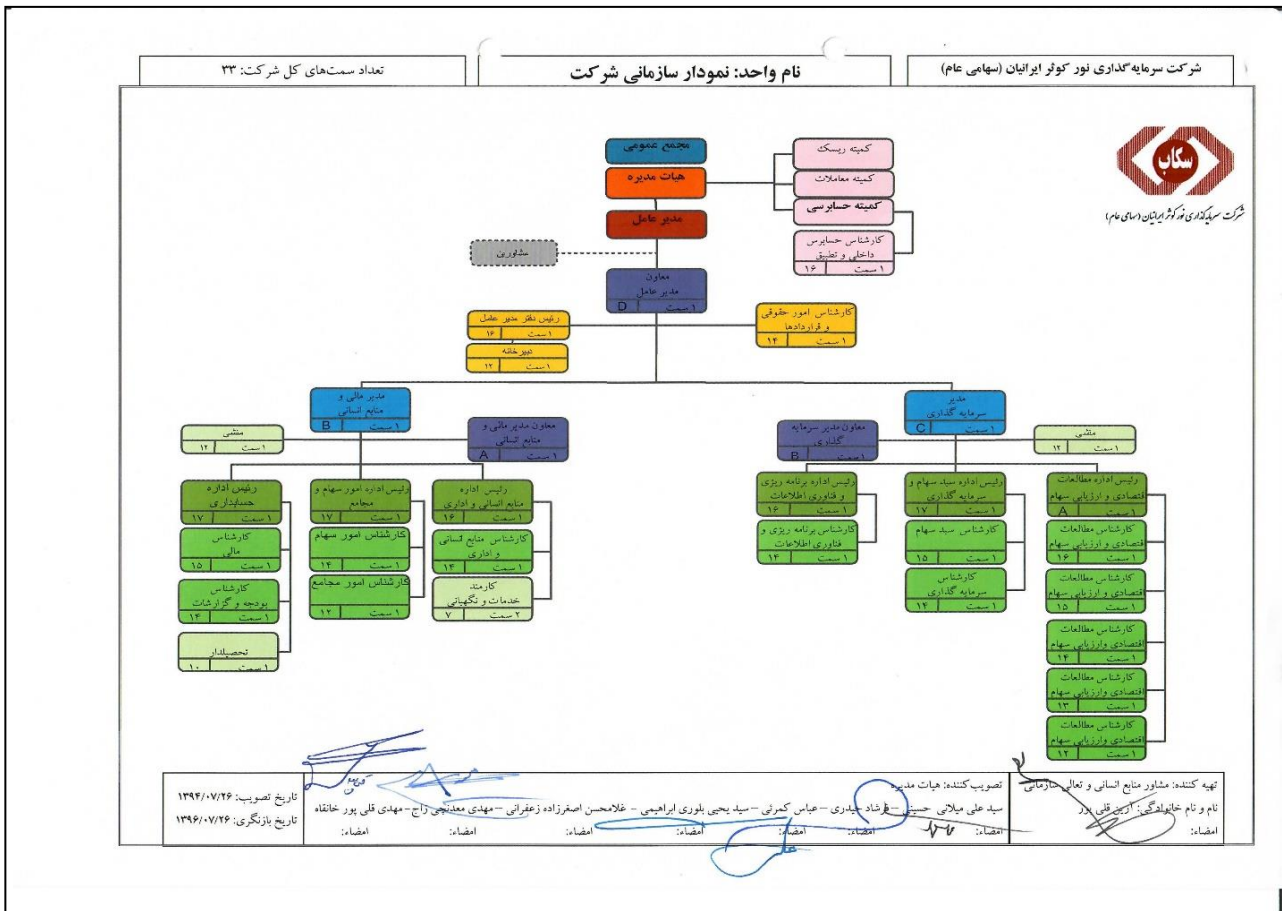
شرکت سرمایه‌گذاری نور کوثر ایرانیان (سهامی عام)

نام واحد: نمودار سازمانی شرکت

تعداد سمت‌های کل شرکت: ۳۳

سکاب
شرکت سرمایه‌گذاری نور کوثر ایرانیان (سهامی عام)

مجمع عمومی

هیات مدیره

مدیر عامل

کمیته ریسک

کمیته معاملات

کمیته حسابرسی

کارشناس حسابرس داخلی و تطبیق
۱ سمت | ۱۶

مشاوران

معاون مدیر عامل
۱ سمت | D

رئیس دفتر مدیر عامل
۱ سمت | ۱۶

دبیرخانه
۱ سمت | ۱۲

کارشناس امور حقوقی و قراردادها
۱ سمت | ۱۴

مدیر مالی و منابع انسانی
۱ سمت | B

منشی
۱ سمت | ۱۲

معاون مدیر مالی و منابع انسانی
۱ سمت | A

رئیس اداره حسابداری
۱ سمت | ۱۷

کارشناس مالی
۱ سمت | ۱۵

کارشناس بودجه و گزارشات
۱ سمت | ۱۴

تحصیلدار
۱ سمت | ۱۰

رئیس اداره امور سهام و مجامع
۱ سمت | ۱۷

کارشناس امور سهام
۱ سمت | ۱۴

کارشناس امور مجامع
۱ سمت | ۱۲

رئیس اداره منابع انسانی و اداری
۱ سمت | ۱۶

کارشناس منابع انسانی و اداری
۱ سمت | ۱۴

کارمند خدمات و نگهبانی
۲ سمت | ۷

مدیر سرمایه گذاری
۱ سمت | C

منشی
۱ سمت | ۱۲

معاون مدیر سرمایه گذاری
۱ سمت | B

رئیس اداره برنامه ریزی و فناوری اطلاعات
۱ سمت | ۱۶

کارشناس برنامه ریزی و فناوری اطلاعات
۱ سمت | ۱۴

رئیس اداره سبد سهام و سرمایه گذاری
۱ سمت | ۱۷

کارشناس سبد سهام
۱ سمت | ۱۵

کارشناس سرمایه گذاری
۱ سمت | ۱۴

رئیس اداره مطالعات اقتصادی و ارزیابی سهام
۱ سمت | A

کارشناس مطالعات اقتصادی و ارزیابی سهام
۱ سمت | ۱۶

کارشناس مطالعات اقتصادی و ارزیابی سهام
۱ سمت | ۱۵

کارشناس مطالعات اقتصادی و ارزیابی سهام
۱ سمت | ۱۴

کارشناس مطالعات اقتصادی و ارزیابی سهام
۱ سمت | ۱۳

کارشناس مطالعات اقتصادی و ارزیابی سهام
۱ سمت | ۱۲

تهیه کننده: مشاور منابع انسانی و تعالی سازمانی
نام و نام خانوادگی: آرش قلی پور
امضاء:

تصویب کننده: هیات مدیره
سید علی میلانی حسینی – فرشاد حیدری – عباس کمرئی – سید یحیی بلوری ابراهیمی – غلامحسن اصغرزاده زعفرانی – مهدی معدنچی زاج – مهدی قلی پور خانقاه
امضاء: امضاء: امضاء: امضاء: امضاء: امضاء: امضاء:

تاریخ تصویب: ۱۳۹۶/۰۷/۲۶
تاریخ بازنگری: ۱۳۹۶/۰۷/۲۶